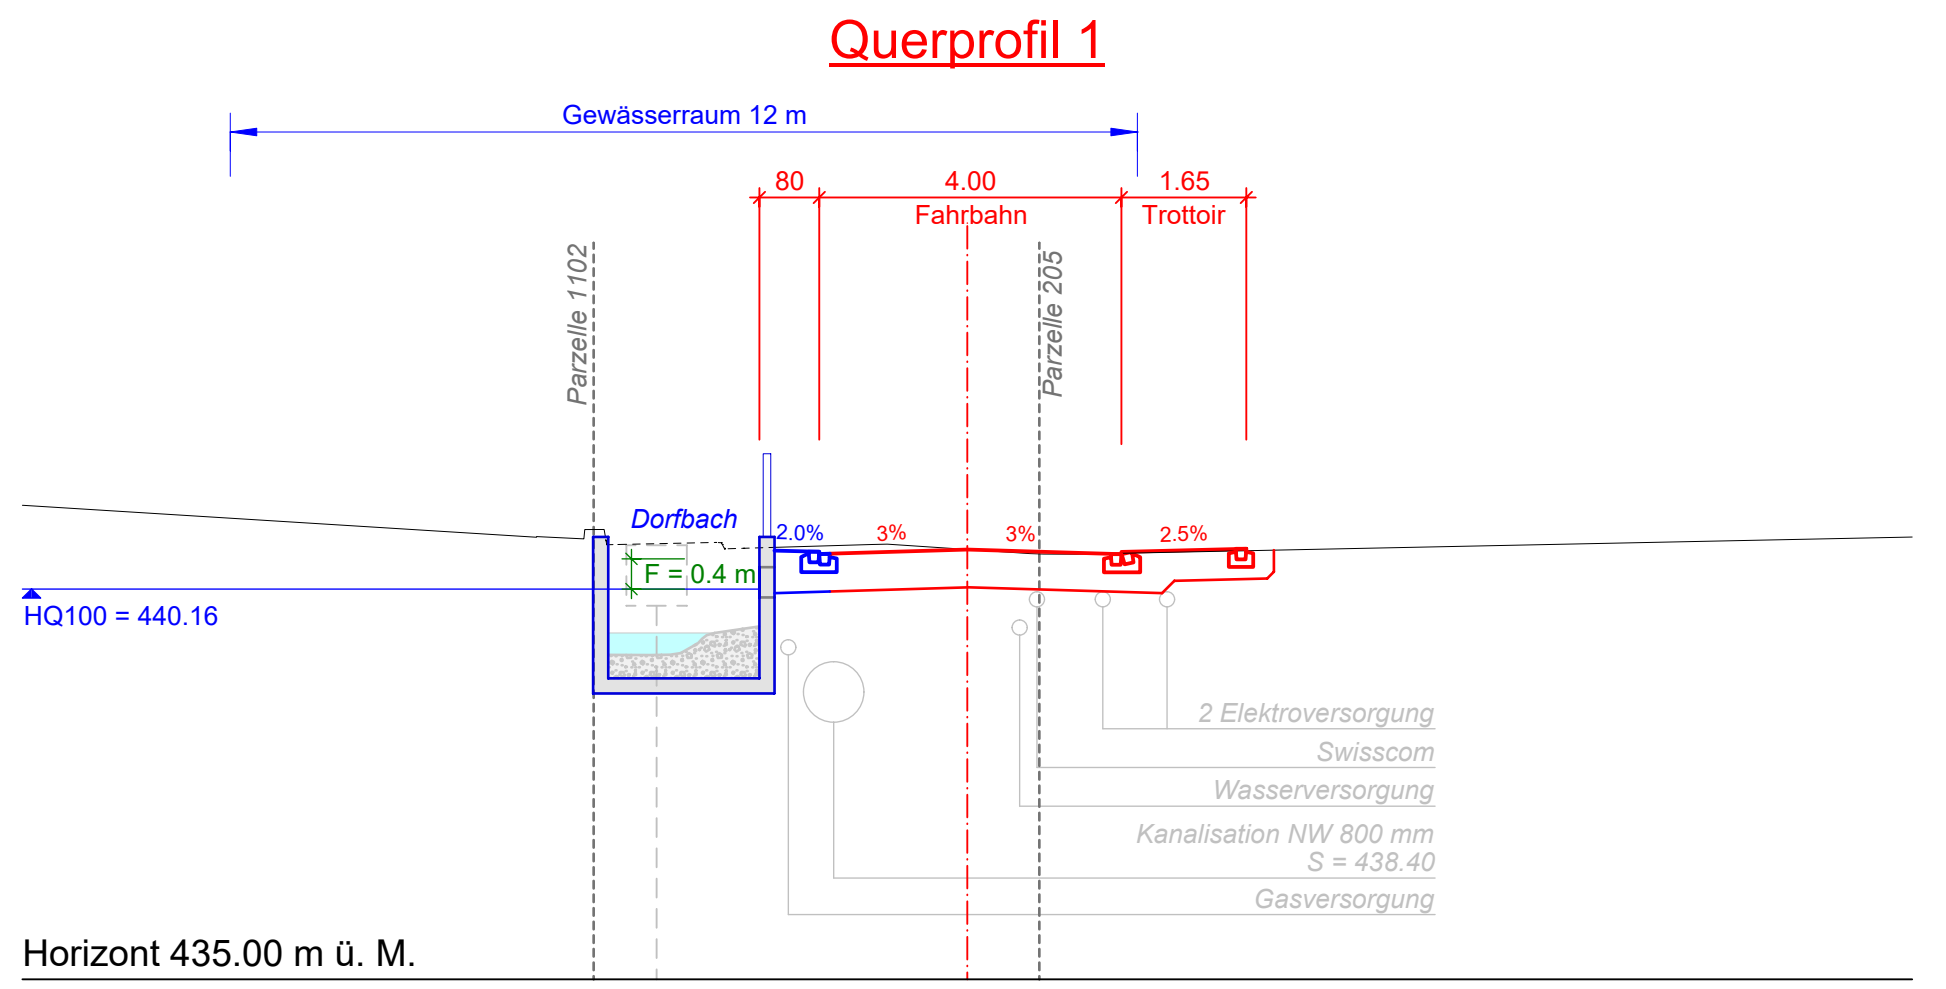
Querprofil 1

Gewässerraum 12 m

80
4.00
Fahrbahn
1.65
Trottoir

Parzelle 1102
Parzelle 205

Dorfbach
2.0%
3%
3%
2.5%
F = 0.4 m

HQ100 = 440.16

2 Elektroversorgung
Swisscom
Wasserversorgung
Kanalisation NW 800 mm
S = 438.40
Gasversorgung

Horizont 435.00 m ü. M.